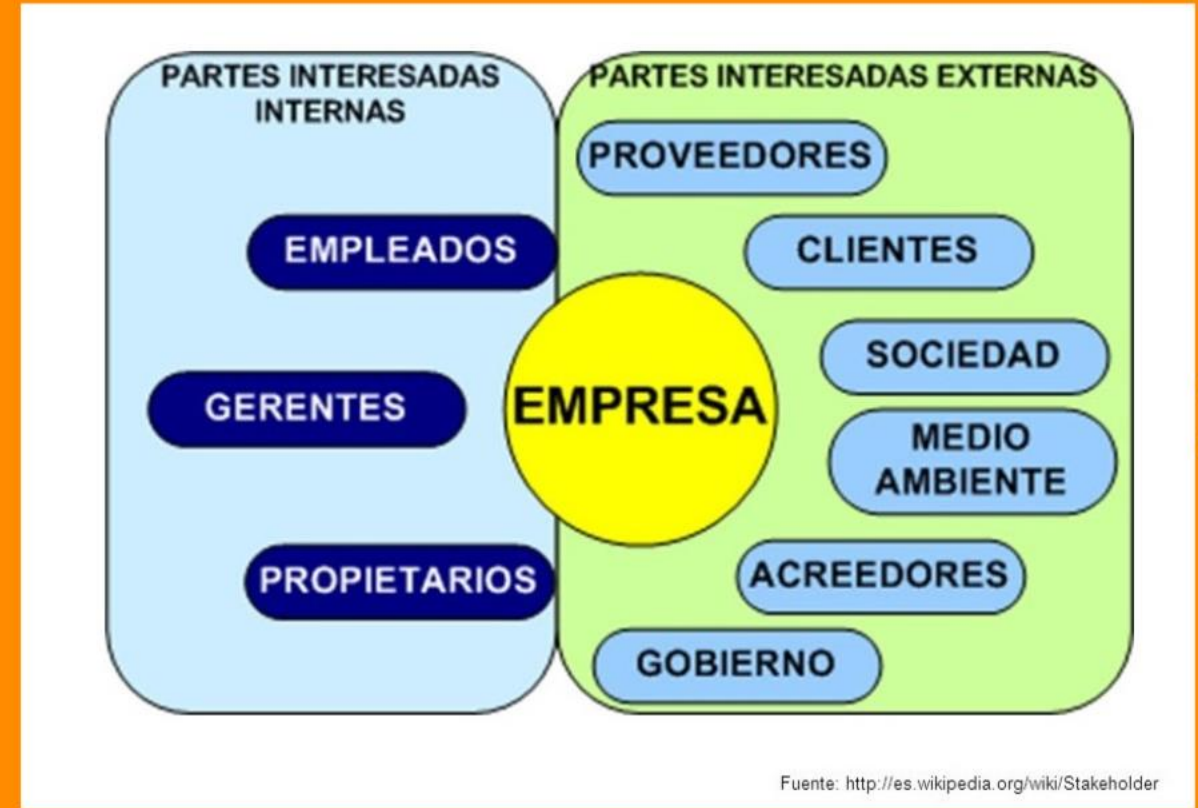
PARTES INTERESADAS INTERNAS

EMPLEADOS

GERENTES

PROPIETARIOS

PARTES INTERESADAS EXTERNAS

PROVEEDORES

CLIENTES

SOCIEDAD

MEDIO AMBIENTE

ACREEDORES

GOBIERNO

EMPRESA

Fuente: http://es.wikipedia.org/wiki/Stakeholder